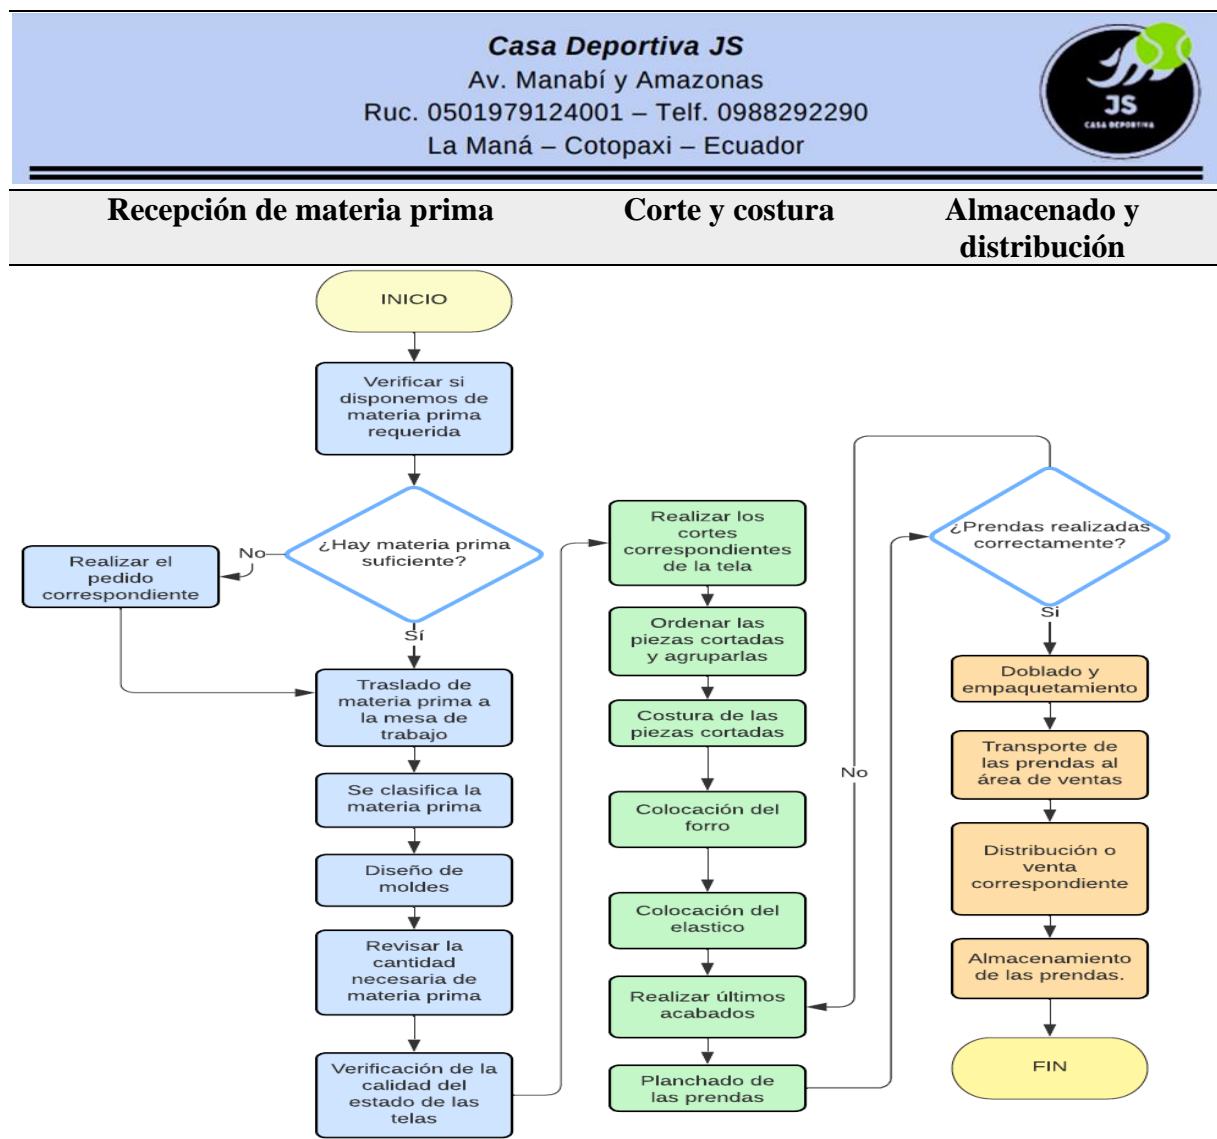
Casa Deportiva JS
Av. Manabí y Amazonas
Ruc. 0501979124001 – Telf. 0988292290
La Maná – Cotopaxi – Ecuador

JS
CASA DEPORTIVA

Recepción de materia prima

INICIO

Verificar si disponemos de materia prima requerida

¿Hay materia prima suficiente?

No

Realizar el pedido correspondiente

Sí

Traslado de materia prima a la mesa de trabajo

Se clasifica la materia prima

Diseño de moldes

Revisar la cantidad necesaria de materia prima

Verificación de la calidad del estado de las telas

Corte y costura

Realizar los cortes correspondientes de la tela

Ordenar las piezas cortadas y agruparlas

Costura de las piezas cortadas

Colocación del forro

Colocación del elastico

Realizar últimos acabados

Planchado de las prendas

No

Almacenado y distribución

¿Prendas realizadas correctamente?

Si

Doblado y empaquetamiento

Transporte de las prendas al área de ventas

Distribución o venta correspondiente

Almacenamiento de las prendas.

FIN